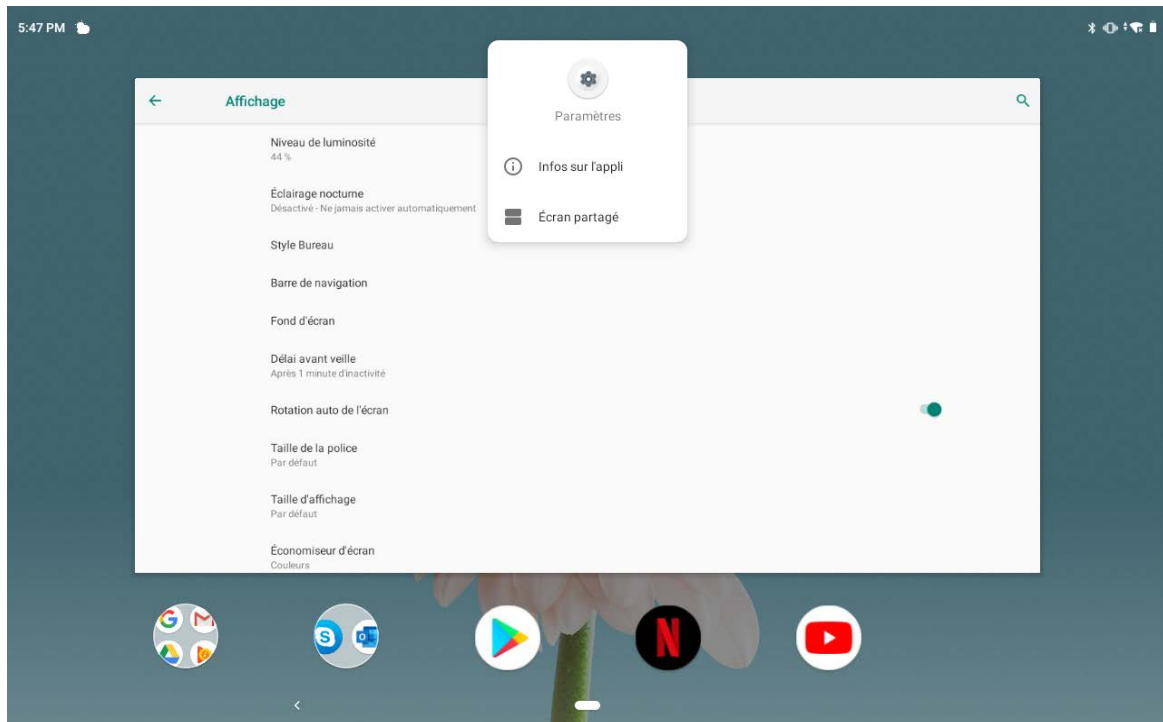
5:47 PM

Affichage

Paramètres

Infos sur l'appli

Écran partagé

Niveau de luminosité
44 %

Éclairage nocturne
Désactivé - Ne jamais activer automatiquement

Style Bureau

Barre de navigation

Fond d'écran

Délai avant veille
Après 1 minute d'inactivité

Rotation auto de l'écran

Taille de la police
Par défaut

Taille d'affichage
Par défaut

Économiseur d'écran
Couleurs